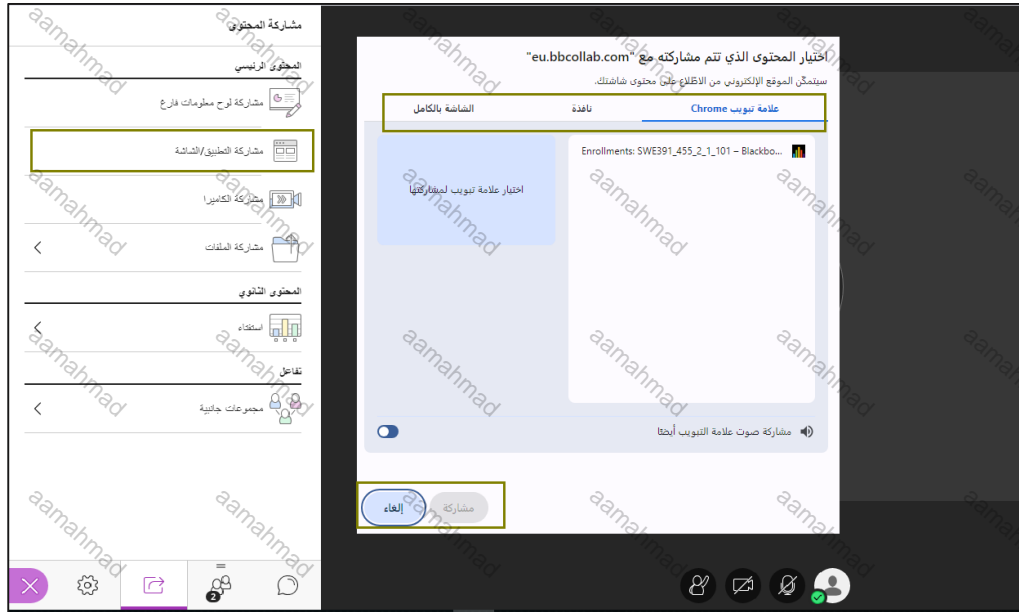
مشاركة المحتوى

المحتوى الرئيسي

مشاركة لوح معلومات فارغ

مشاركة التطبيق/الشاشة

مشاركة الكاميرا

مشاركة الملفات

المحتوى الثانوي

استطلاع

تفاعل

مجموعات جانبية

2

اختيار المحتوى الذي تتم مشاركته مع "eu.bbcollab.com"

سيتمكّن الموقع الإلكتروني من الاطّلاع على محتوى شاشتك.

علامة تبويب Chrome

نافذة

الشاشة بالكامل

Enrollments: SWE391_455_2_1_101 – Blackbo...

اختيار علامة تبويب لمشاركتها

مشاركة صوت علامة التبويب أيضًا

مشاركة

إلغاء

aamahmad